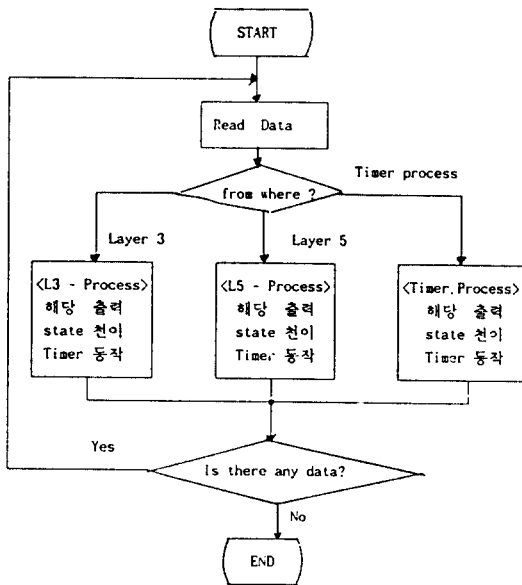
START

Read Data

Timer process

from where ?

Layer 3

Layer 5

<L3 - Process>
해당 출력
state 천이
Timer 동작

<L5 - Process>
해당 출력
state 천이
Timer 동작

<Timer.Process>
해당 출력
state 천이
Timer 동작

Yes

Is there any data?

No

END